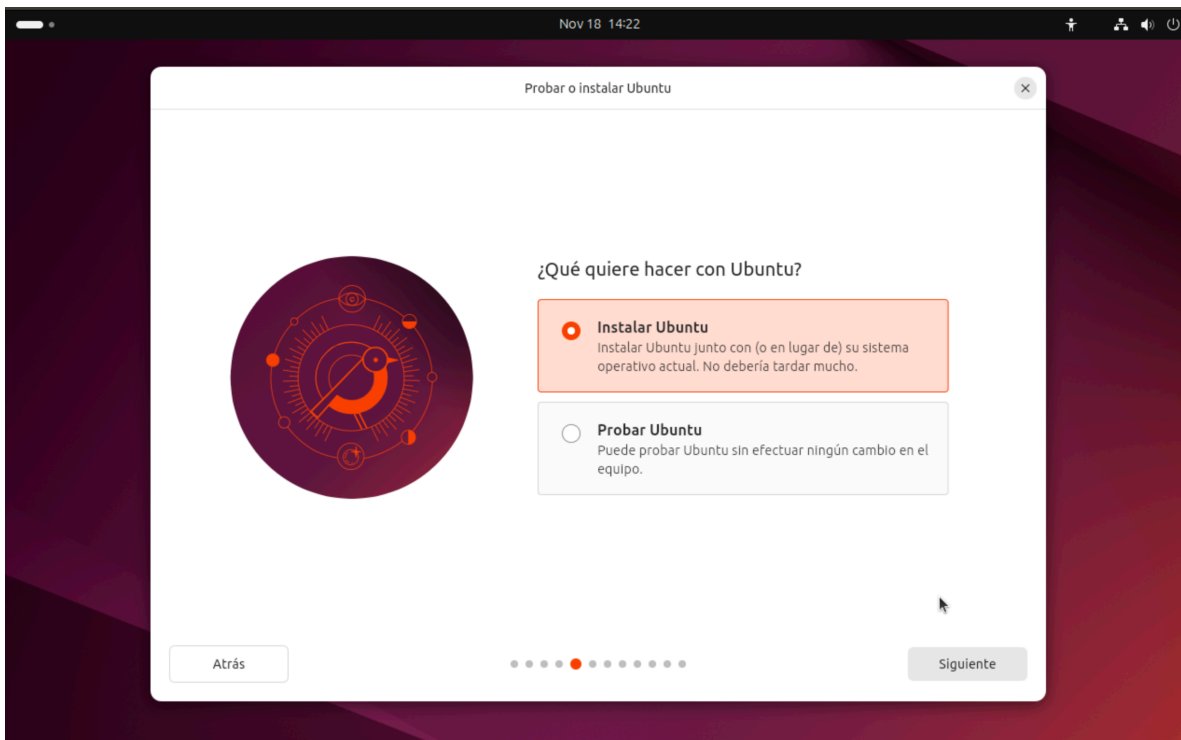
Nov 18 14:22

Probar o instalar Ubuntu

¿Qué quiere hacer con Ubuntu?

Instalar Ubuntu
Instalar Ubuntu junto con (o en lugar de) su sistema operativo actual. No debería tardar mucho.

Probar Ubuntu
Puede probar Ubuntu sin efectuar ningún cambio en el equipo.

Atrás

Siguiente